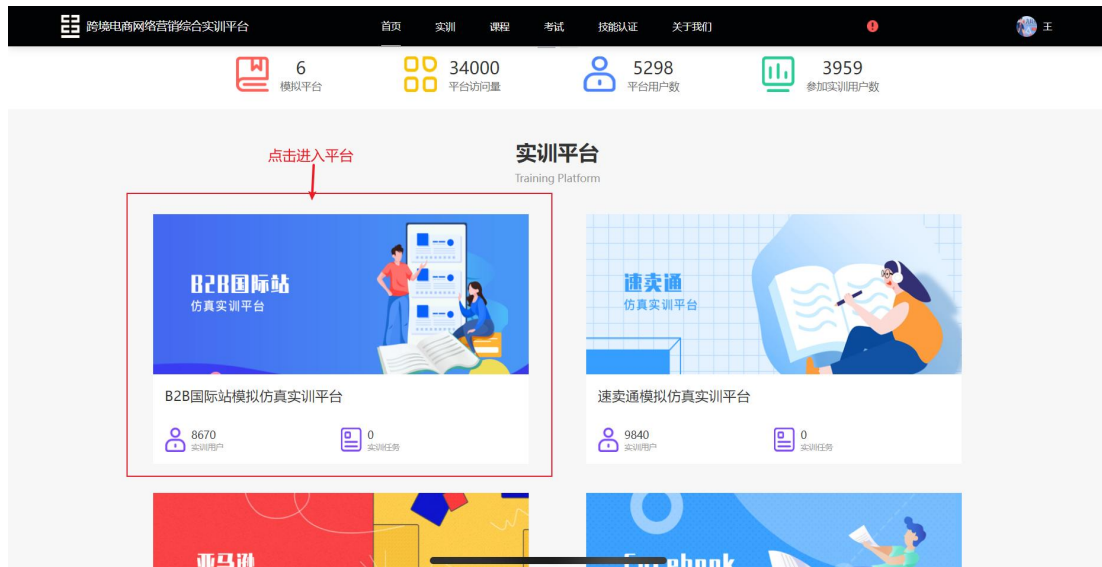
跨境电商网络营销综合实训平台

首页 实训 课程 考试 技能认证 关于我们

王

6
模拟平台

34000
平台访问量

5298
平台用户数

3959
参加实训用户数

点击进入平台

实训平台
Training Platform

B2B国际站
仿真实训平台

B2B国际站模拟仿真实训平台

8670
实训用户

0
实训任务

速卖通
仿真实训平台

速卖通模拟仿真实训平台

9840
实训用户

0
实训任务

亚马逊

Facebook